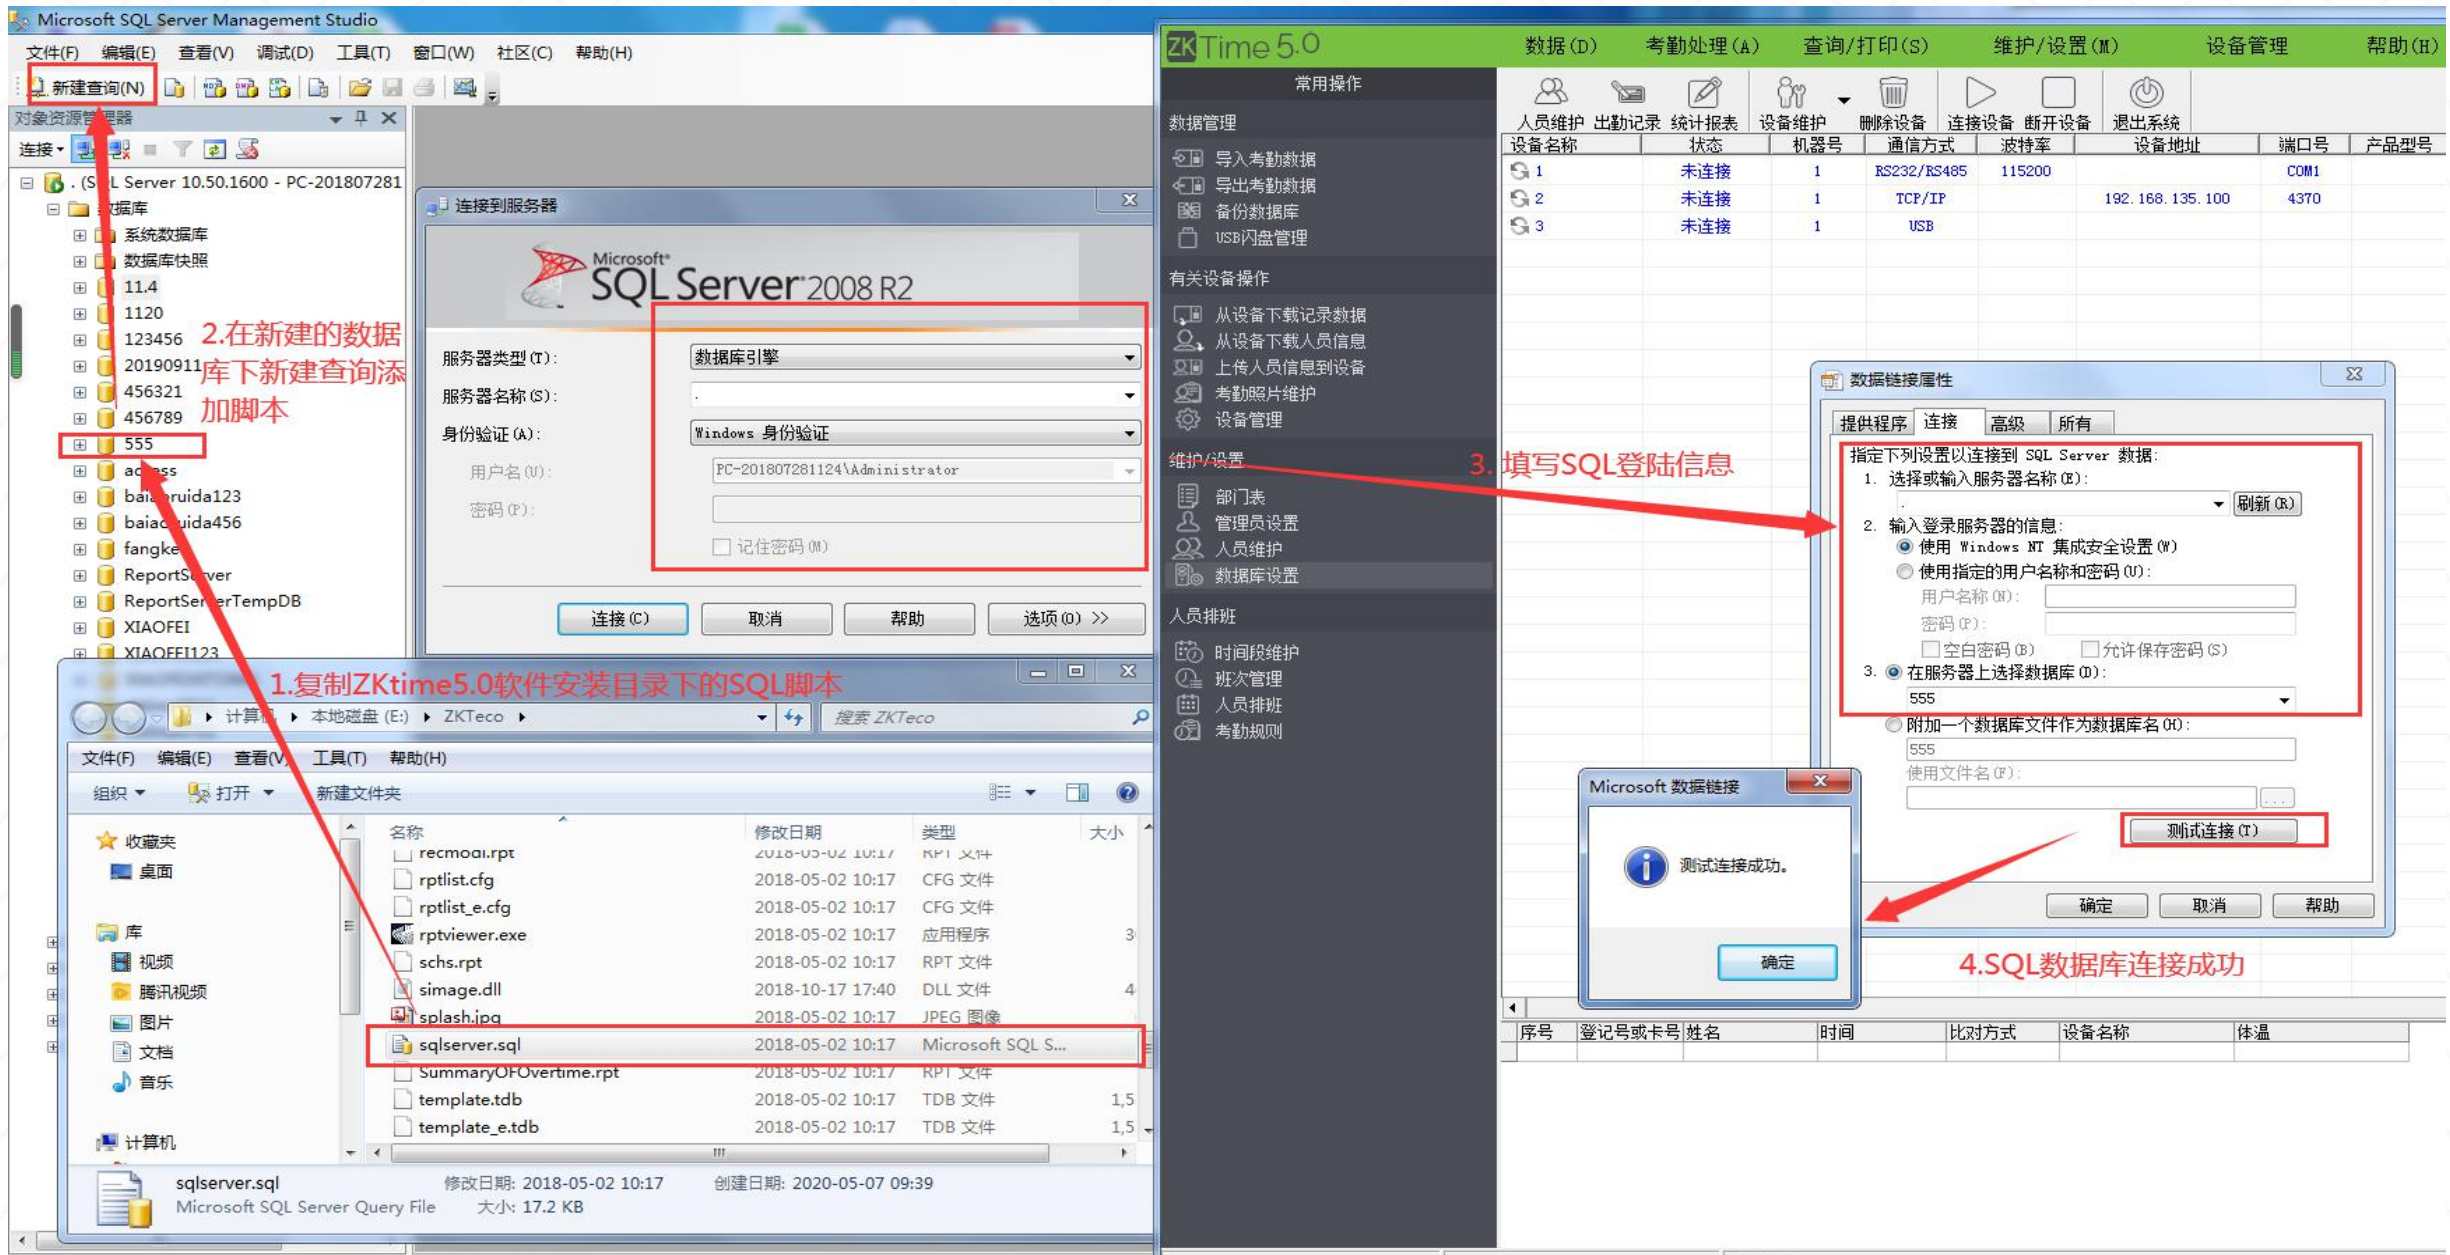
Microsoft SQL Server Management Studio

文件(F) 编辑(E) 查看(V) 调试(D) 工具(T) 窗口(W) 社区(C) 帮助(H)

新建查询(N)

对象资源管理器

连接

. (SQL Server 10.50.1600 - PC-201807281

数据库

系统数据库
数据库快照
11.4
1120
123456
20190911
456321
456789
555
access
baiduruida123
baiduruida456
fangke
ReportServer
ReportServerTempDB
XIAOFEI
XIAOFEI123

2.在新建的数据库下新建查询添加脚本

连接到服务器

Microsoft SQL Server 2008 R2

服务器类型(T): 数据库引擎
服务器名称(S): .
身份验证(A): Windows 身份验证
用户名(U): PC-201807281124\Administrator
密码(P):
记住密码(M)

连接(C) 取消 帮助 选项(O) >>

1.复制ZKtime5.0软件安装目录下的SQL脚本

计算机 ▸ 本地磁盘 (E:) ▸ ZKTeco

搜索 ZKTeco

文件(F) 编辑(E) 查看(V) 工具(T) 帮助(H)

组织 打开 新建文件夹

收藏夹
桌面
库
视频
腾讯视频
图片
文档
音乐
计算机

| 名称 | 修改日期 | 类型 | 大小 |
|---|---|---|---|
| recmodi.rpt | 2018-05-02 10:17 | RPT 文件 | |
| rptlist.cfg | 2018-05-02 10:17 | CFG 文件 | |
| rptlist_e.cfg | 2018-05-02 10:17 | CFG 文件 | |
| rptviewer.exe | 2018-05-02 10:17 | 应用程序 | 3 |
| schs.rpt | 2018-05-02 10:17 | RPT 文件 | |
| simage.dll | 2018-10-17 17:40 | DLL 文件 | 4 |
| splash.jpg | 2018-05-02 10:17 | JPEG 图像 | |
| sqlserver.sql | 2018-05-02 10:17 | Microsoft SQL S... | |
| SummaryOFOvertime.rpt | 2018-05-02 10:17 | RPT 文件 | |
| template.tdb | 2018-05-02 10:17 | TDB 文件 | 1,5 |
| template_e.tdb | 2018-05-02 10:17 | TDB 文件 | 1,5 |

sqlserver.sql 修改日期: 2018-05-02 10:17 创建日期: 2020-05-07 09:39
Microsoft SQL Server Query File 大小: 17.2 KB

ZKTime 5.0

数据(D) 考勤处理(A) 查询/打印(S) 维护/设置(M) 设备管理 帮助(H)

常用操作

人员维护 出勤记录 统计报表 设备维护 删除设备 连接设备 断开设备 退出系统

数据管理
导入考勤数据
导出考勤数据
备份数据库
USB闪盘管理

有关设备操作
从设备下载记录数据
从设备下载人员信息
上传人员信息到设备
考勤照片维护
设备管理

维护/设置
部门表
管理员设置
人员维护
数据库设置

人员排班
时间段维护
班次管理
人员排班
考勤规则

| 设备名称 | 状态 | 机器号 | 通信方式 | 波特率 | 设备地址 | 端口号 | 产品型号 |
|---|---|---|---|---|---|---|---|
| 1 | 未连接 | 1 | RS232/RS485 | 115200 | | COM1 | |
| 2 | 未连接 | 1 | TCP/IP | | 192.168.135.100 | 4370 | |
| 3 | 未连接 | 1 | USB | | | | |

3.填写SQL登陆信息

数据链接属性

提供程序 连接 高级 所有

指定下列设置以连接到 SQL Server 数据:
1. 选择或输入服务器名称(E):
. 刷新(R)
2. 输入登录服务器的信息:
使用 Windows NT 集成安全设置(W)
使用指定的用户名称和密码(U):
用户名称(N):
密码(P):
空白密码(B) 允许保存密码(S)
3. 在服务器上选择数据库(D):
555
附加一个数据库文件作为数据库名(H):
555
使用文件名(F):

测试连接(T)

确定 取消 帮助

Microsoft 数据链接

测试连接成功。

确定

4.SQL数据库连接成功

| 序号 | 登记号或卡号 | 姓名 | 时间 | 比对方式 | 设备名称 | 体温 |
|---|---|---|---|---|---|---|